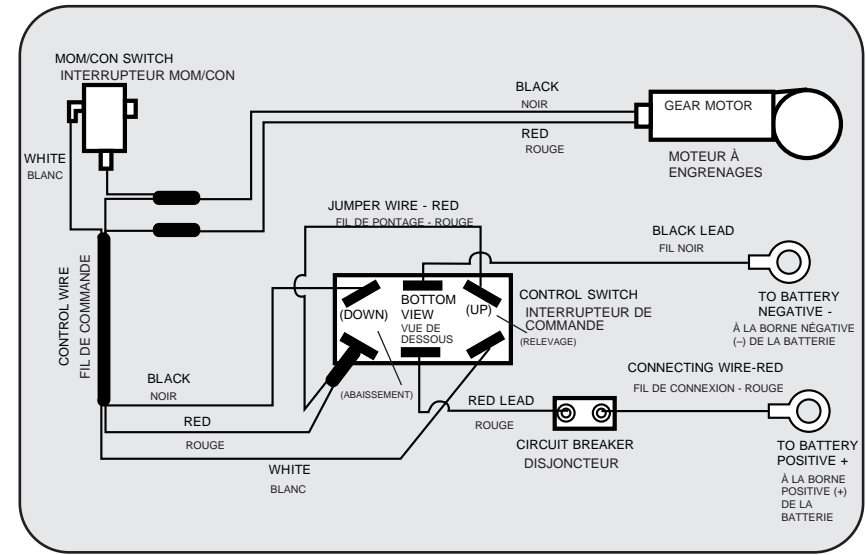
MOM/CON SWITCH
INTERRUPTEUR MOM/CON

BLACK
NOIR

GEAR MOTOR

RED
ROUGE

MOTEUR À ENGRENAGES

WHITE
BLANC

JUMPER WIRE - RED
FIL DE PONTAGE - ROUGE

BLACK LEAD
FIL NOIR

CONTROL WIRE
FIL DE COMMANDE

BOTTOM VIEW
VUE DE DESSOUS

(DOWN)

(UP)

CONTROL SWITCH
INTERRUPTEUR DE COMMANDE

(RELEVAGE)

TO BATTERY NEGATIVE -
À LA BORNE NÉGATIVE (–) DE LA BATTERIE

CONNECTING WIRE-RED
FIL DE CONNEXION - ROUGE

BLACK
NOIR

(ABAISSEMENT)

RED LEAD
ROUGE

RED
ROUGE

CIRCUIT BREAKER
DISJONCTEUR

TO BATTERY POSITIVE +
À LA BORNE POSITIVE (+) DE LA BATTERIE

WHITE
BLANC